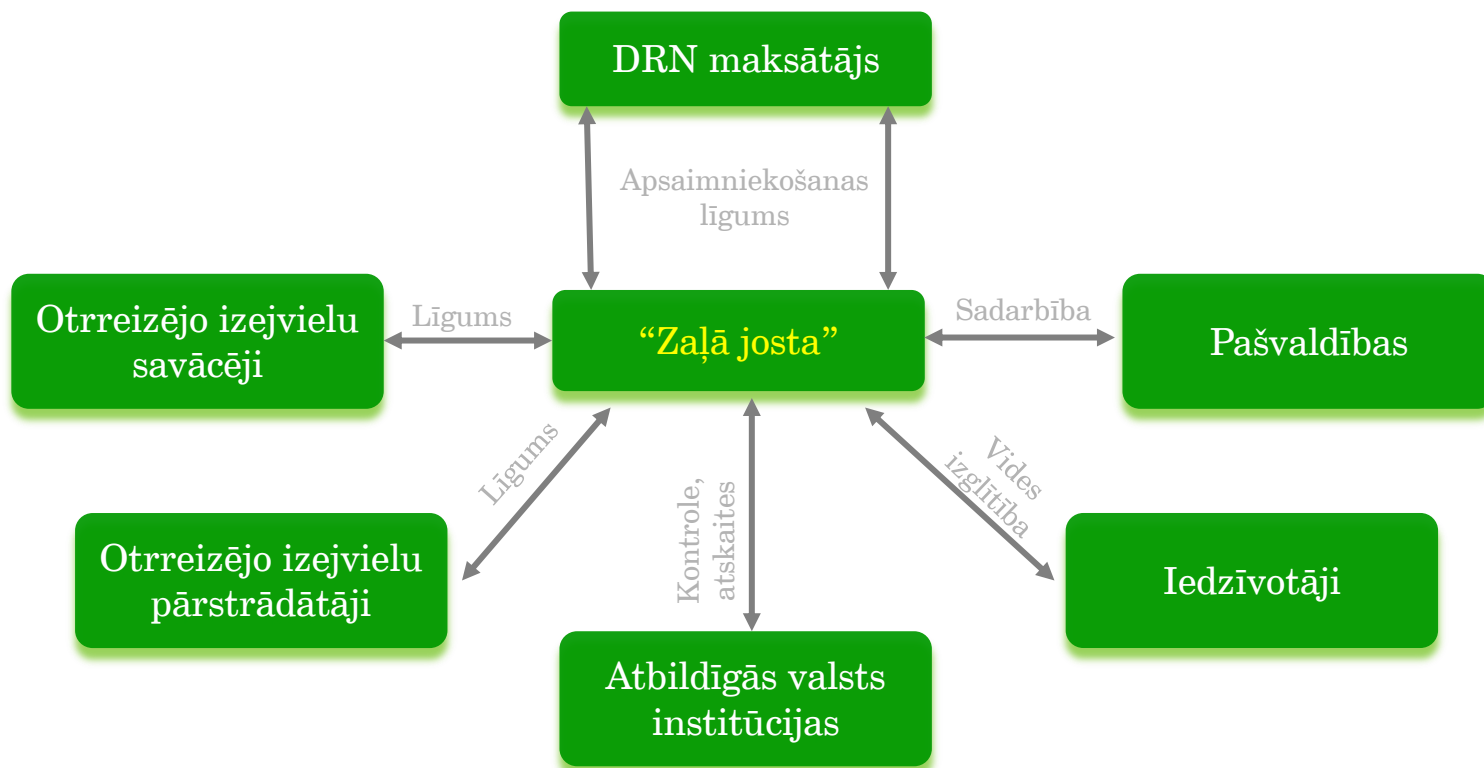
DRN maksātājs

Apsaimniekošanas līgums

Otrreizējo izejvielu savācēji

Līgums

“Zaļā josta”

Sadarbība

Pašvaldības

Līgums

Kontrole, atskaites

Vides izglītība

Otrreizējo izejvielu pārstrādātāji

Iedzīvotāji

Atbildīgās valsts institūcijas